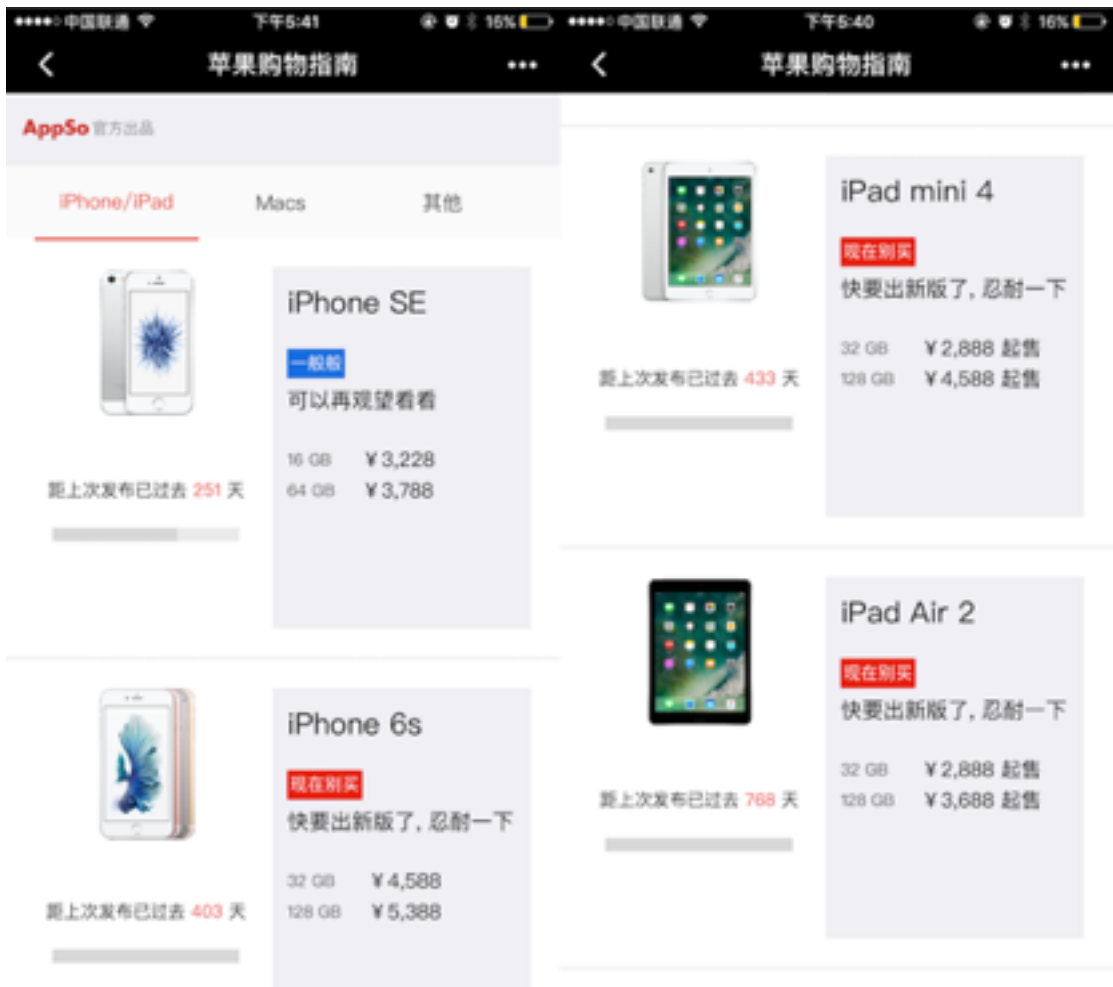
●●●●○ 中国联通 下午5:41 16%

苹果购物指南

AppSo 官方出品

iPhone/iPad Macs 其他

iPhone SE
一般般
可以再观望看看
16 GB ¥3,228
64 GB ¥3,788

距上次发布已过去 251 天

iPhone 6s
现在别买
快要出新版了，忍耐一下
32 GB ¥4,588
128 GB ¥5,388

距上次发布已过去 403 天

●●●●○ 中国联通 下午5:40 16%

苹果购物指南

iPad mini 4
现在别买
快要出新版了，忍耐一下
32 GB ¥2,888 起售
128 GB ¥4,588 起售

距上次发布已过去 433 天

iPad Air 2
现在别买
快要出新版了，忍耐一下
32 GB ¥2,888 起售
128 GB ¥3,688 起售

距上次发布已过去 768 天